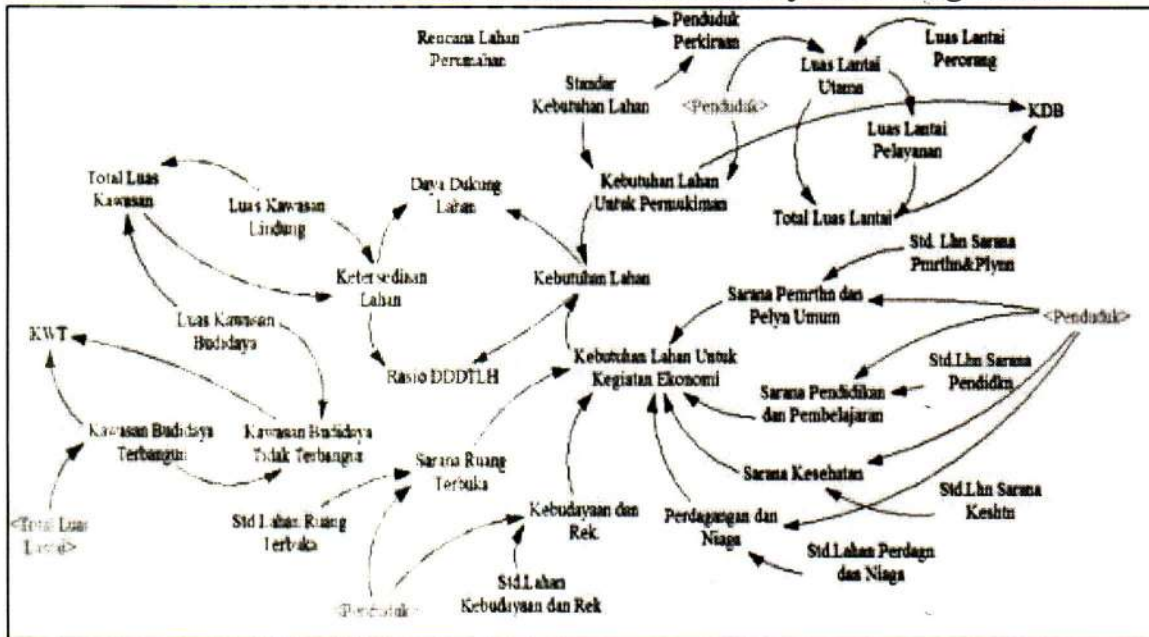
Rencana Lahan Perumahan

Penduduk Perkiraan

Standar Kebutuhan Lahan

<Penduduk>

Luas Lantai Utama

Luas Lantai Perorang

KDB

Luas Lantai Pelayanan

Total Luas Lantai

Kebutuhan Lahan Untuk Permukiman

Daya Dukung Lahan

Total Luas Kawasan

Luas Kawasan Lindung

Ketersediaan Lahan

Kebutuhan Lahan

Std. Lhn Sarana Pmrthn&Plyn

Sarana Pemrthn dan Pelyn Umum

<Penduduk>

Luas Kawasan Budidaya

KWT

Rasio DDDTLH

Kebutuhan Lahan Untuk Kegiatan Ekonomi

Std.Lhn Sarana Pendidkn

Sarana Pendidikan dan Pembelajaran

Kawasan Budidaya Terbangun

Kawasan Budidaya Tidak Terbangun

Sarana Ruang Terbuka

Sarana Kesehatan

Std.Lhn Sarana Keshtn

<Total Luas Lahan>

Std Lahan Ruang Terbuka

Kebudayaan dan Rek.

Perdagangan dan Niaga

Std.Lahan Perdagn dan Niaga

Std.Lahan Kebudayaan dan Rek

<Penduduk>